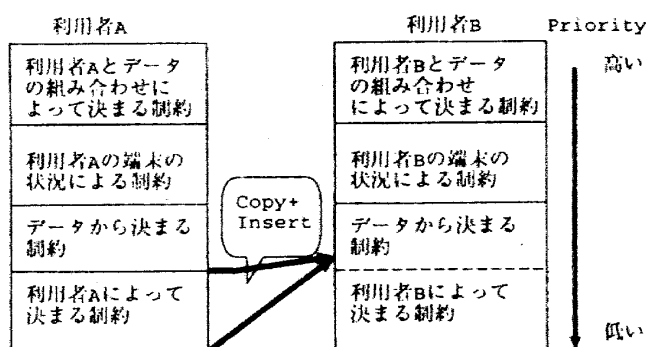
利用者A

利用者Aとデータの組み合わせによって決まる制約

利用者Aの端末の状況による制約

データから決まる制約

利用者Aによって決まる制約

Copy+ Insert

利用者B

利用者Bとデータの組み合わせによって決まる制約

利用者Bの端末の状況による制約

データから決まる制約

利用者Bによって決まる制約

Priority

高い

低い